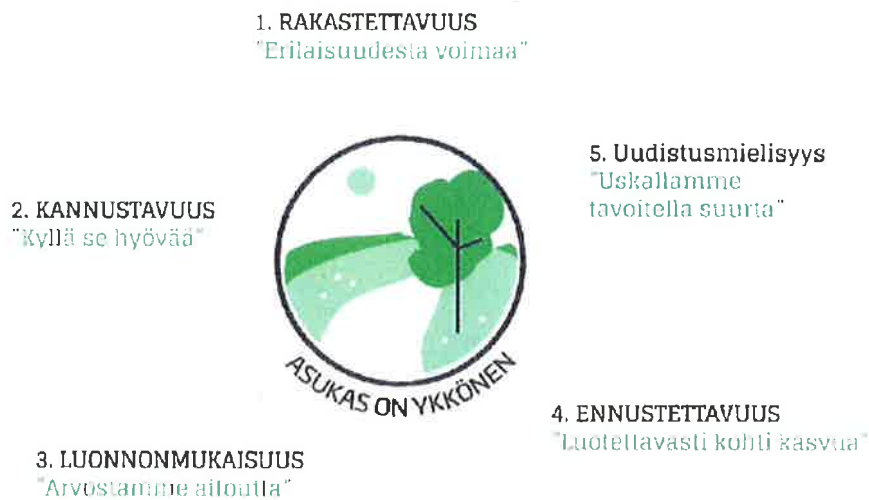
1. RAKASTETTAVUUS
"Erilaisuudesta voimaa"

5. Uudistusmielisyys
"Uskallamme tavoitella suurta"

2. KANNUSTAVUUS
"Kyllä se hyvää"

ASUKAS ON YKKÖNEN

4. ENNUSTETTAVUUS
"Luotettavasti kohti kasvua"

3. LUONNONMUKAISUUS
"Arvostamme aitoutta"